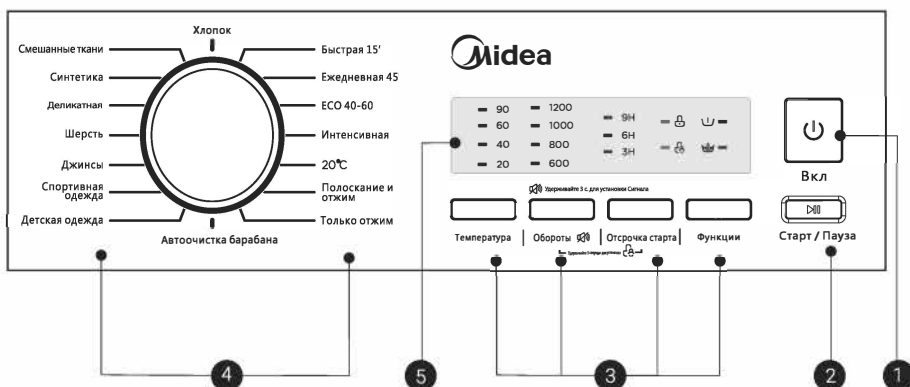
Хлопок

Смешанные ткани
Синтетика
Деликатная
Шерсть
Джинсы
Спортивная одежда
Детская одежда

Быстрая 15'
Ежедневная 45
ECO 40-60
Интенсивная
20℃
Полоскание и отжим
Только отжим

Автоочистка барабана

Midea

90
60
40
20

1200
1000
800
600

9H
6H
3H

Удерживайте 3 с. для установки Сигнала

Температура | Обороты | Отсрочка старта | Функции

Удерживайте 3 секунды для установки

Вкл

Старт / Пауза

4
5
3
2
1